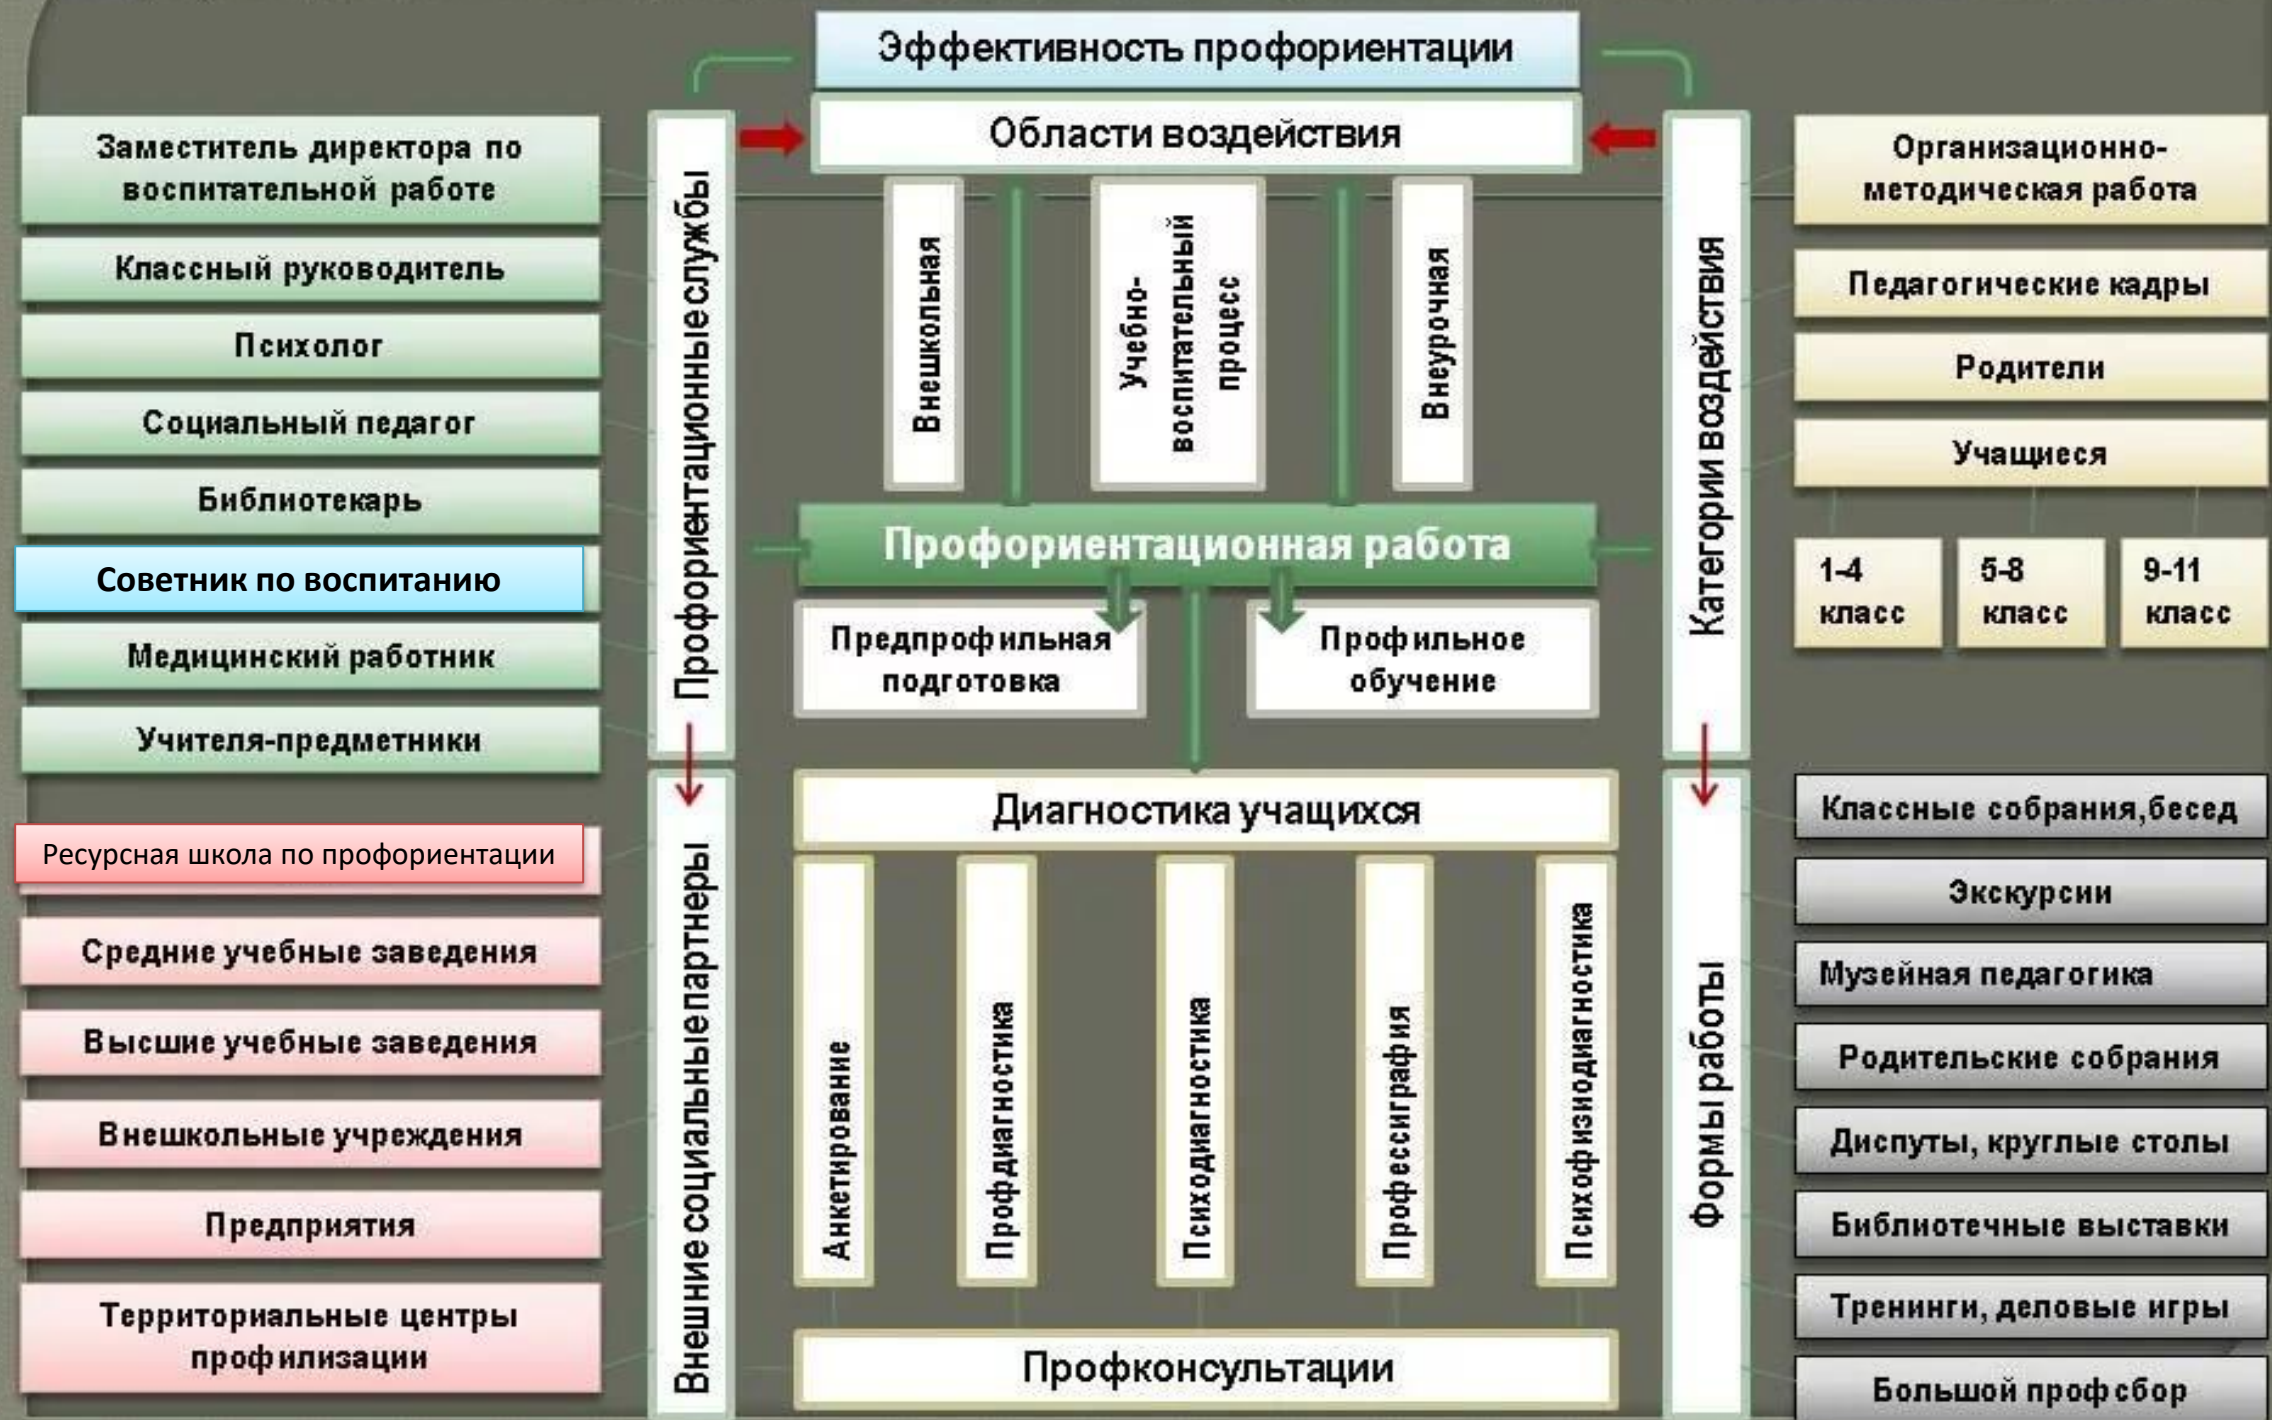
Эффективность профориентации

Области воздействия

Заместитель директора по воспитательной работе
Классный руководитель
Психолог
Социальный педагог
Библиотекарь
Советник по воспитанию
Медицинский работник
Учителя-предметники

Профориентационные службы

Внешкольная
Учебно-воспитательный процесс
Внеурочная

Категории воздействия

Организационно-методическая работа
Педагогические кадры
Родители
Учащиеся
1-4 класс
5-8 класс
9-11 класс

Профориентационная работа

Предпрофильная подготовка
Профильное обучение

Ресурсная школа по профориентации
Средние учебные заведения
Высшие учебные заведения
Внешкольные учреждения
Предприятия
Территориальные центры профилизации

Внешние социальные партнеры

Диагностика учащихся

Анкетирование
Профдиагностика
Психодиагностика
Профессиграфия
Психофизиодиагностика

Профконсультации

Формы работы

Классные собрания,бесед
Экскурсии
Музейная педагогика
Родительские собрания
Диспуты, круглые столы
Библиотечные выставки
Тренинги, деловые игры
Большой профсбор